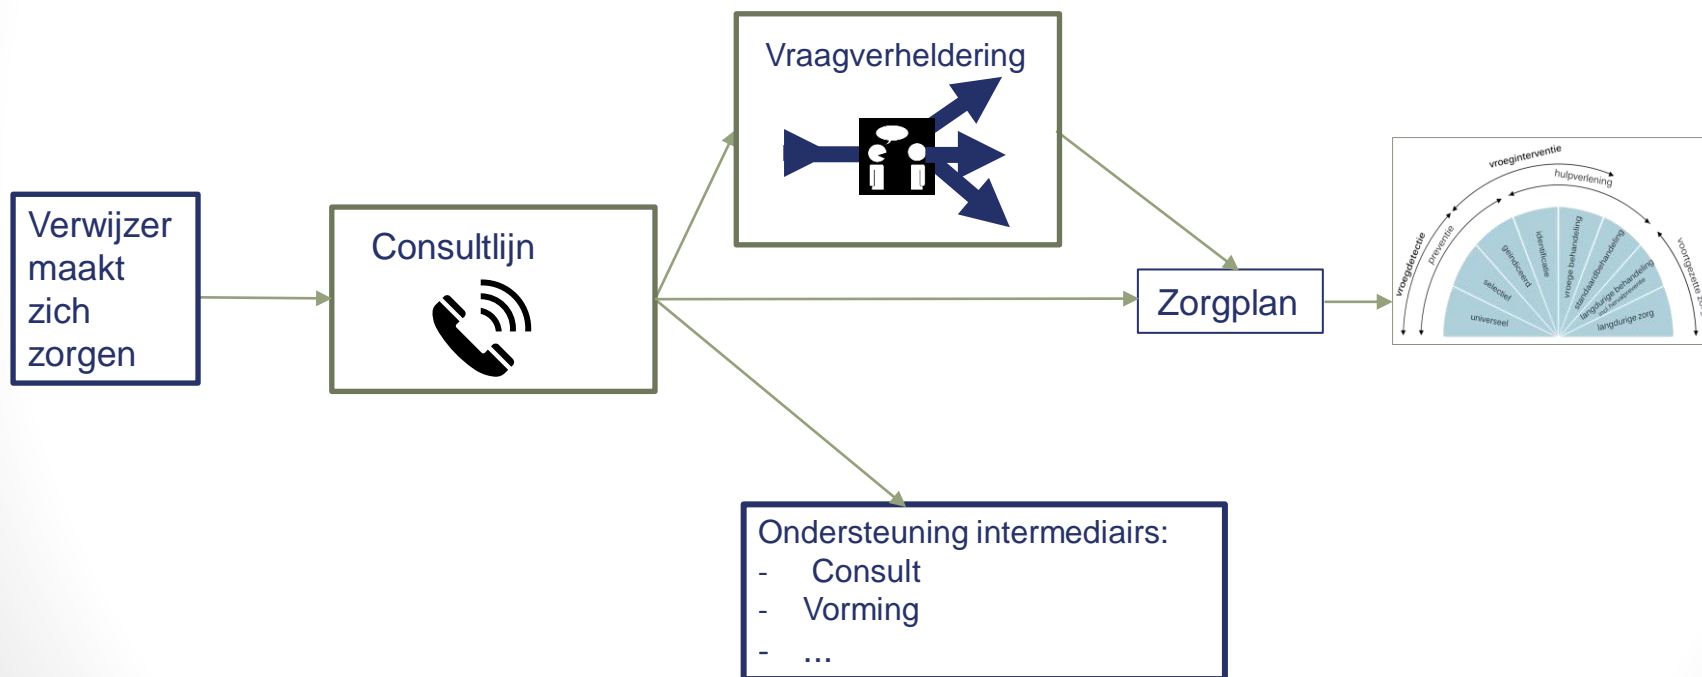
Verwijzer maakt zich zorgen

Consultlijn

Vraagverheldering

Zorgplan

vroeginterventie
hulpverlening
vroegdetectie
preventie
voortgezette zo
universeel
selectief
geïndiceerd
identificatie
vroege behandeling
standaardbehandeling
langdurige behandeling
langdurige zorg

Ondersteuning intermediairs:
- Consult
- Vorming
- ...